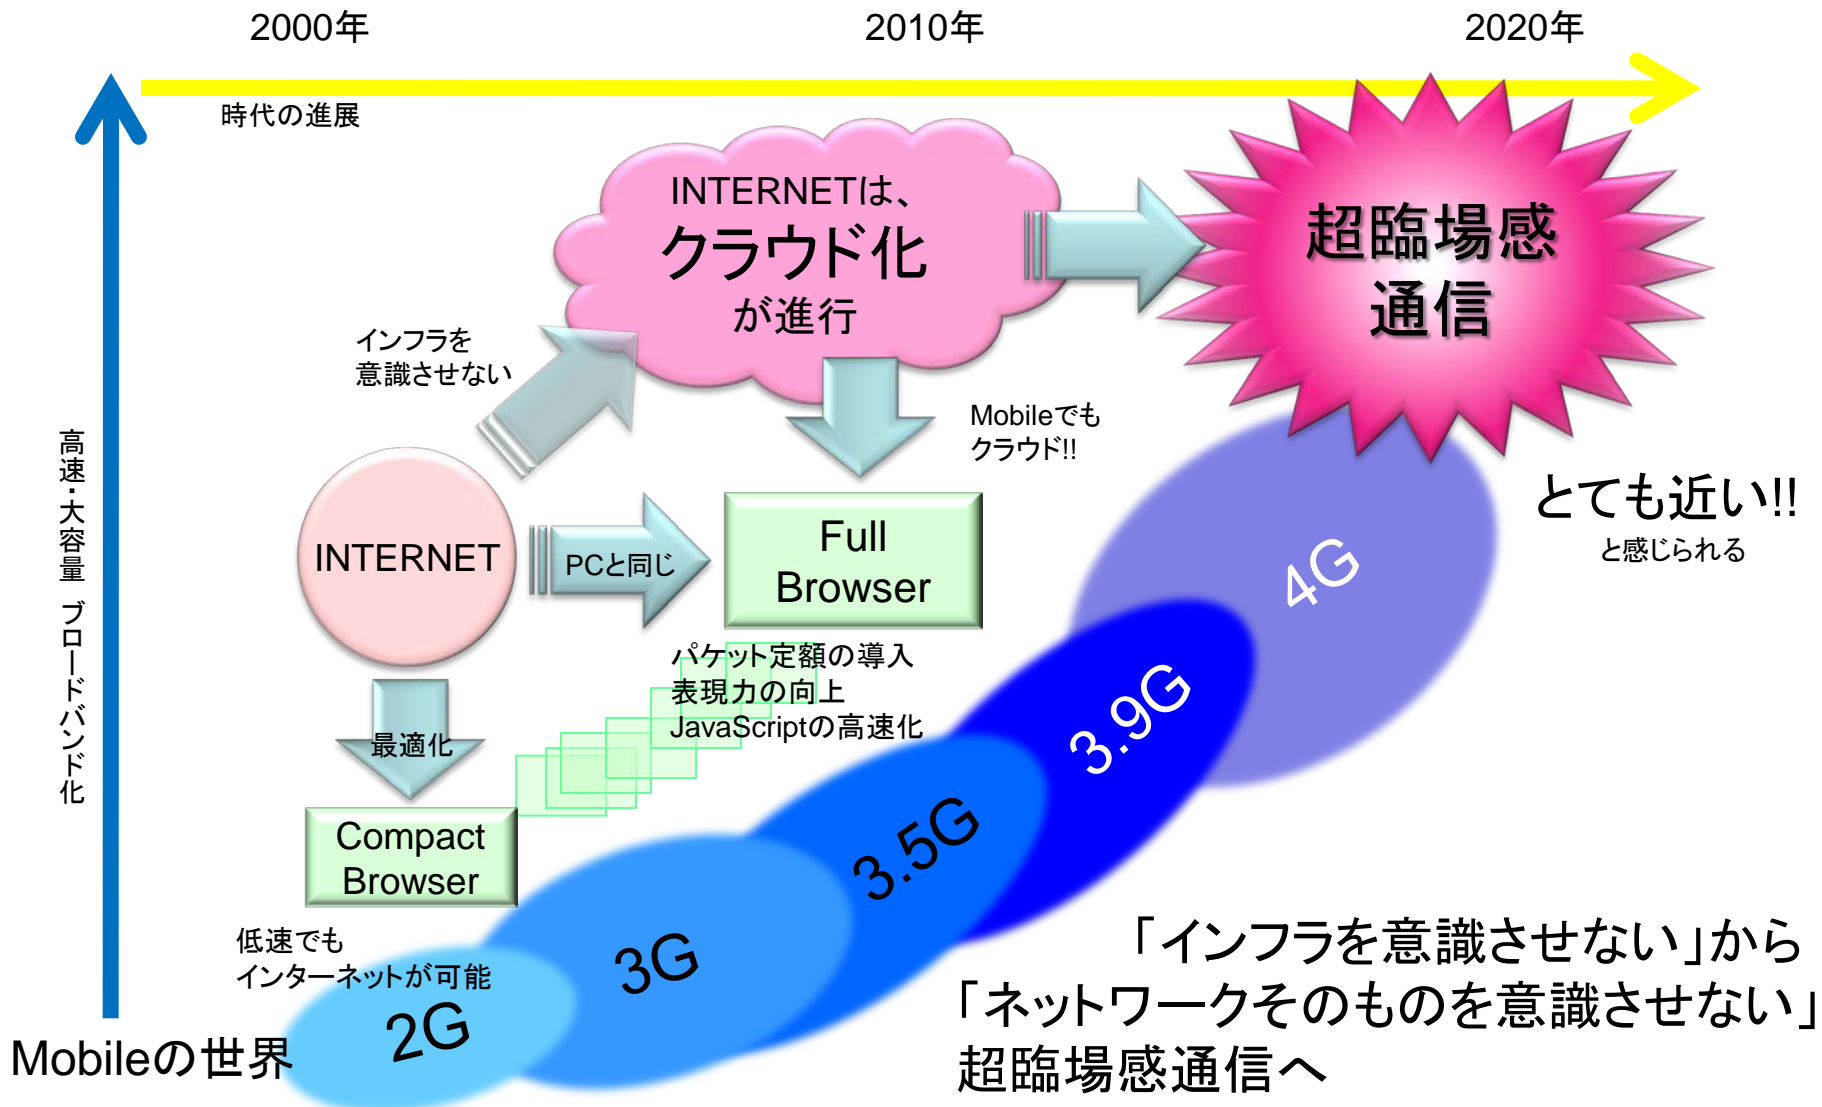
2000年

2010年

2020年

時代の進展

INTERNETは、
クラウド化
が進行

超臨場感
通信

インフラを
意識させない

Mobileでも
クラウド!!

高速・大容量 ブロードバンド化

INTERNET

PCと同じ

Full Browser

とても近い!!
と感じられる

4G

パケット定額の導入
表現力の向上
JavaScriptの高速化

最適化

3.9G

3.5G

Compact Browser

低速でも
インターネットが可能

3G

2G

Mobileの世界

「インフラを意識させない」から
「ネットワークそのものを意識させない」
超臨場感通信へ